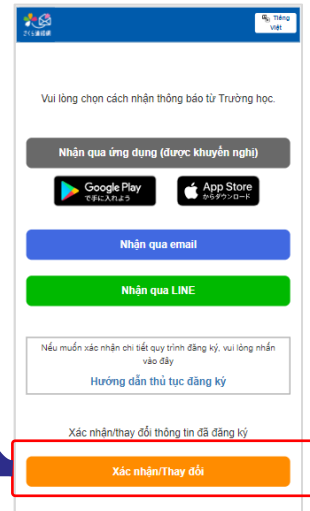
さくら連絡網

Tiếng Việt

Vui lòng chọn cách nhận thông báo từ Trường học.

Nhận qua ứng dụng (được khuyến nghị)

Google Play で手に入れよう

App Store からダウンロード

Nhận qua email

Nhận qua LINE

Nếu muốn xác nhận chi tiết quy trình đăng ký, vui lòng nhấn vào đây

Hướng dẫn thủ tục đăng ký

Xác nhận/thay đổi thông tin đã đăng ký

Xác nhận/Thay đổi